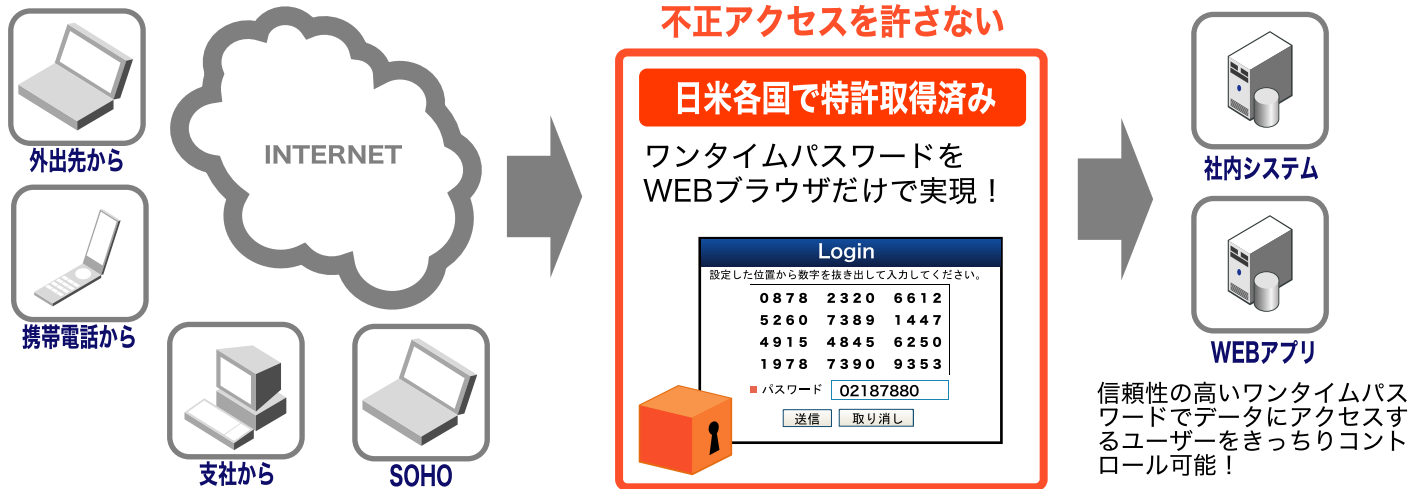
外出先から

携帯電話から

INTERNET

支社から

SOHO

不正アクセスを許さない

日米各国で特許取得済み

ワンタイムパスワードをWEBブラウザだけで実現！

Login

設定した位置から数字を抜き出して入力してください。

| | | |
|---|---|---|
| 0878 | 2320 | 6612 |
| 5260 | 7389 | 1447 |
| 4915 | 4845 | 6250 |
| 1978 | 7390 | 9353 |

パスワード 02187880

送信 取り消し

社内システム

WEBアプリ

信頼性の高いワンタイムパスワードでデータにアクセスするユーザーをきっちりコントロール可能！